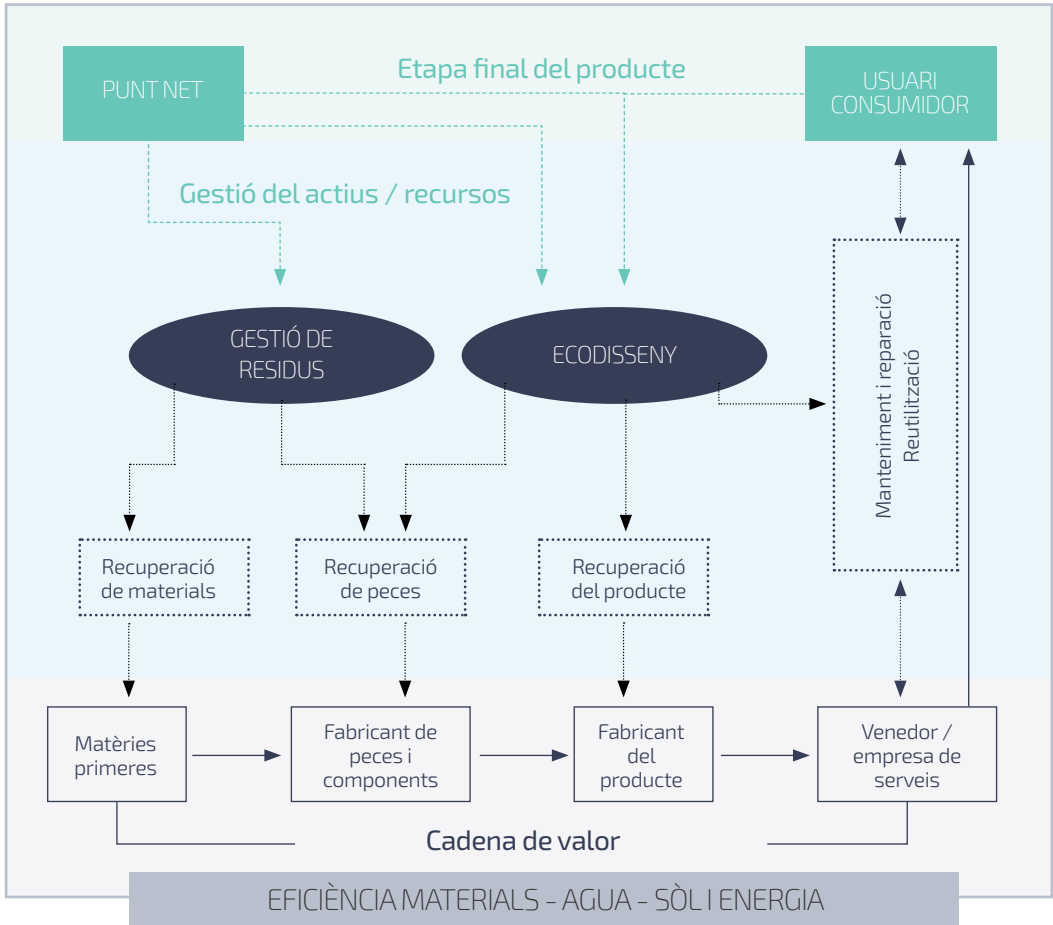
PUNT NET

Etapa final del producte

USUARI CONSUMIDOR

Gestió del actius / recursos

GESTIÓ DE RESIDUS

ECODISSENY

Manteniment i reparació
Reutilització

Recuperació de materials

Recuperació de peces

Recuperació del producte

Matèries primeres

Fabricant de peces i components

Fabricant del producte

Venedor / empresa de serveis

Cadena de valor

EFICIÈNCIA MATERIALS - AGUA - SÒL I ENERGIA